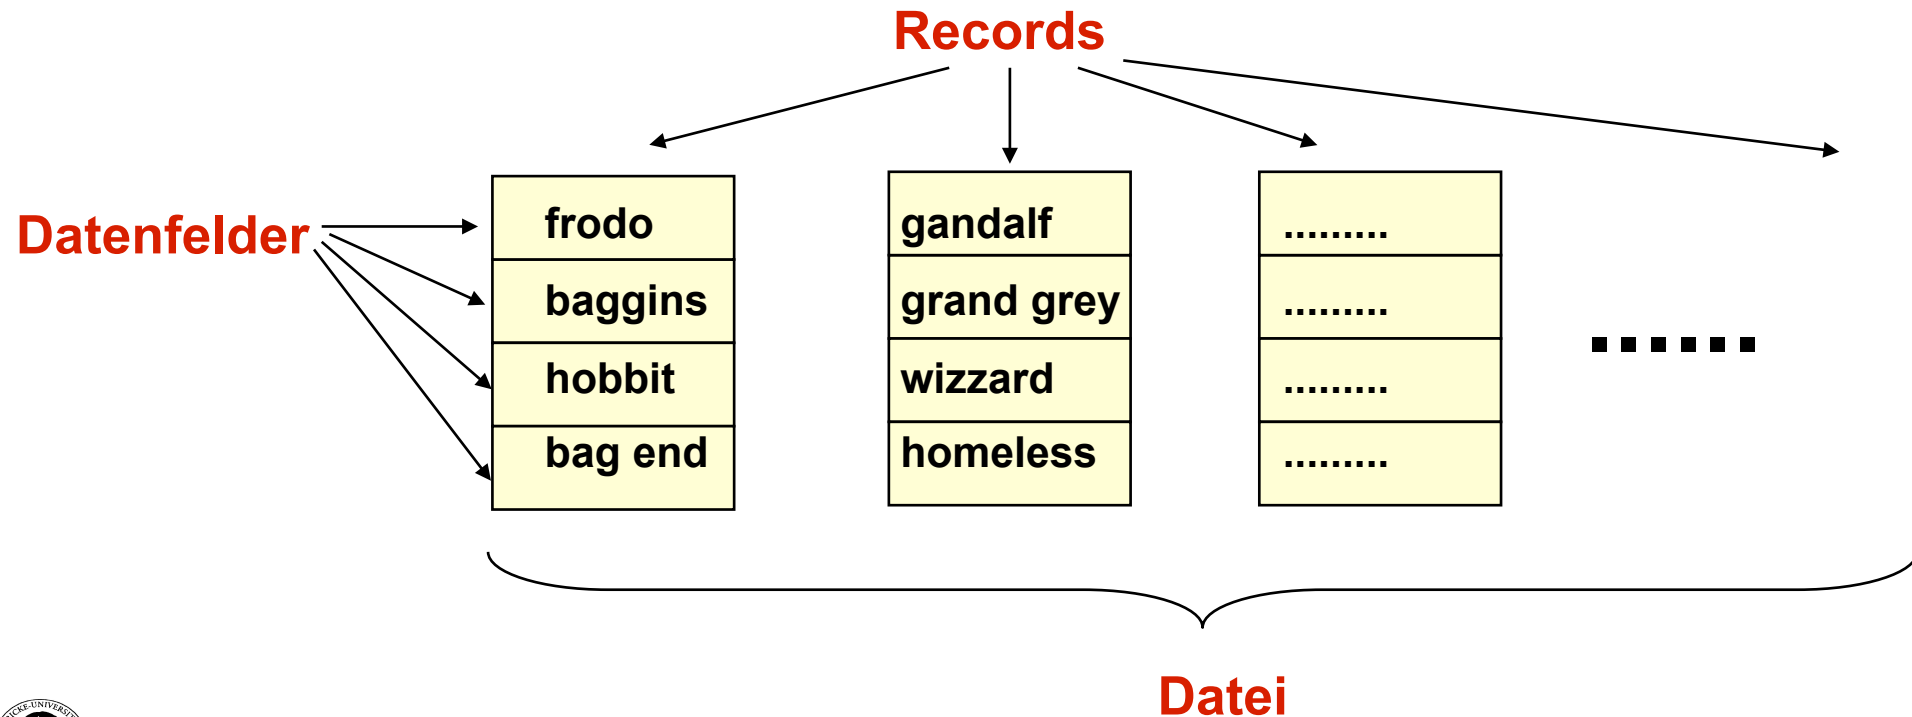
Records

Datenfelder

| frodo |
|---|
| baggins |
| hobbit |
| bag end |

| gandalf |
|---|
| grand grey |
| wizzard |
| homeless |

| ......... |
|---|
| ......... |
| ......... |
| ......... |

......

Datei

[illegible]CKE-UNIVERSI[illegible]